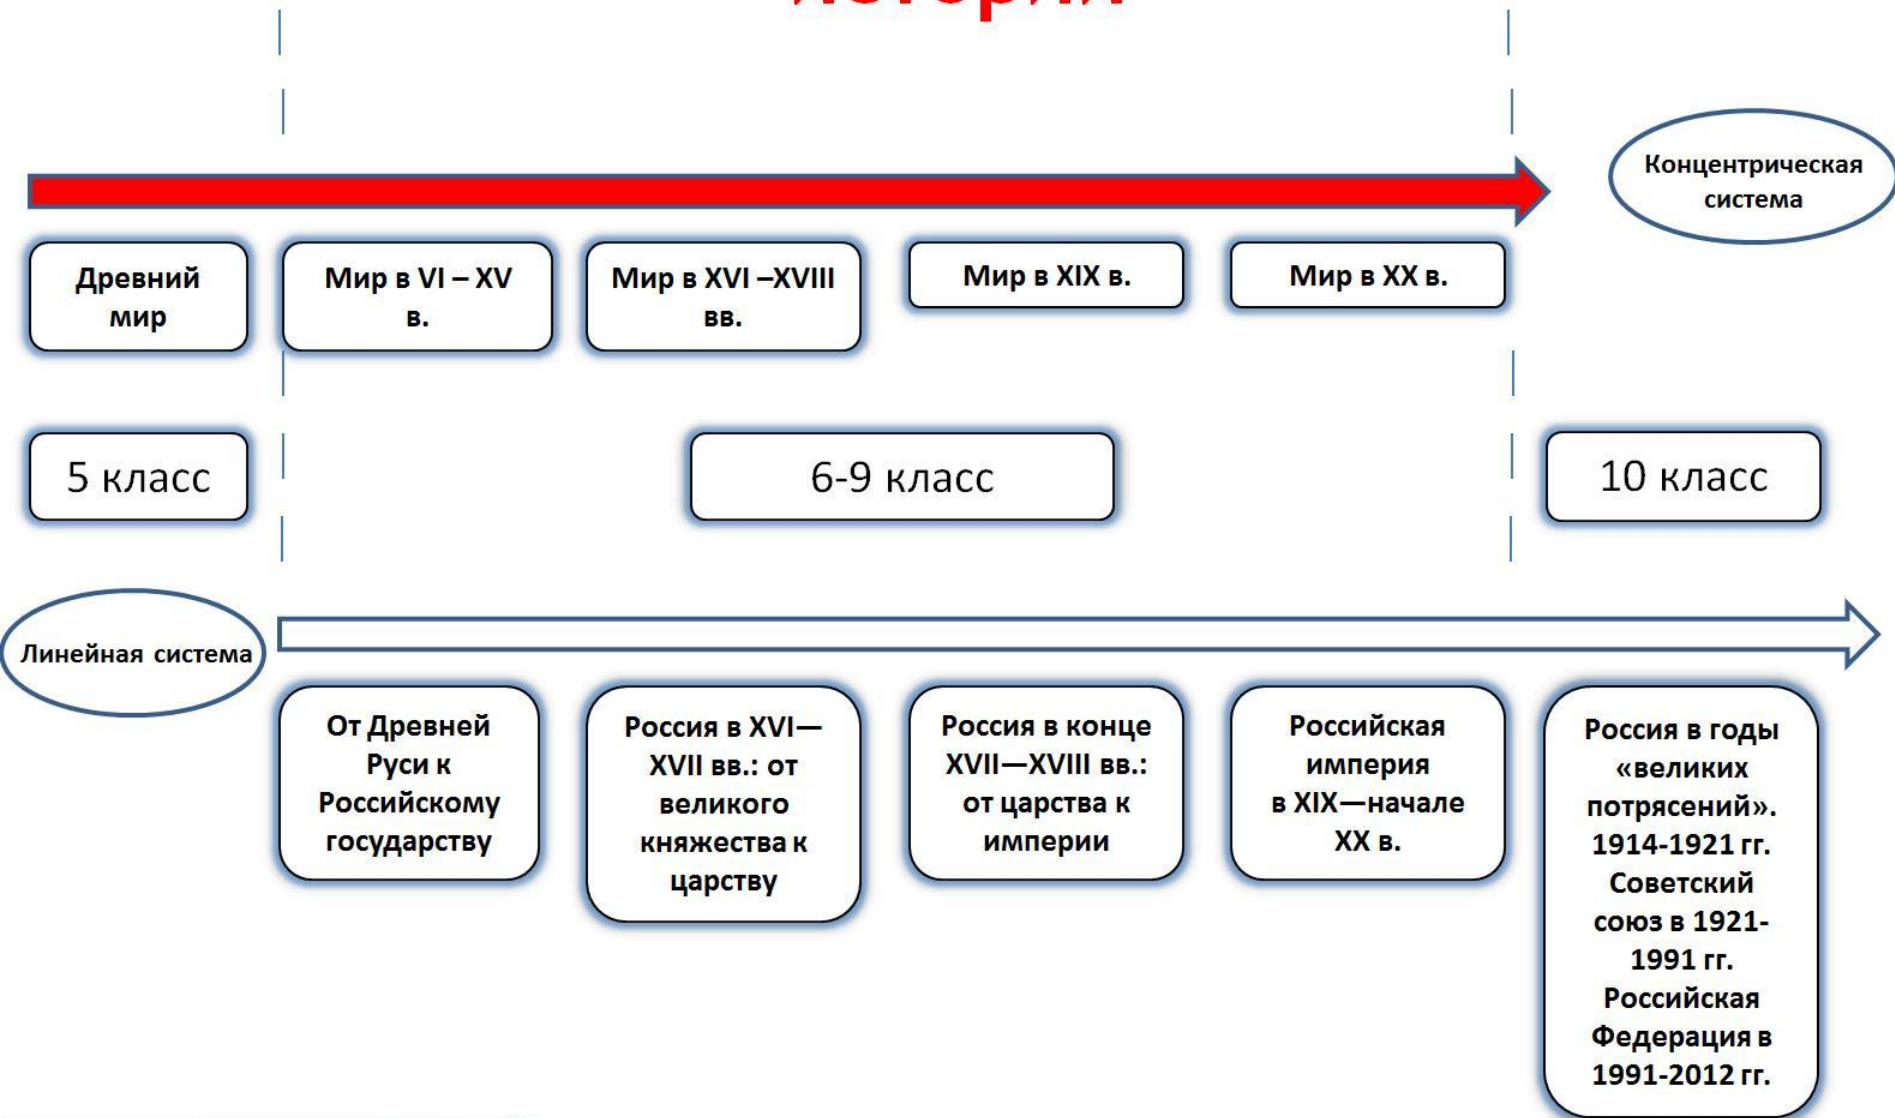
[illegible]

Концентрическая система

Древний мир

Мир в VI – XV в.

Мир в XVI –XVIII вв.

Мир в XIX в.

Мир в XX в.

5 класс

6-9 класс

10 класс

Линейная система

От Древней Руси к Российскому государству

Россия в XVI—XVII вв.: от великого княжества к царству

Россия в конце XVII—XVIII вв.: от царства к империи

Российская империя в XIX—начале XX в.

Россия в годы «великих потрясений». 1914-1921 гг. Советский союз в 1921-1991 гг. Российская Федерация в 1991-2012 гг.